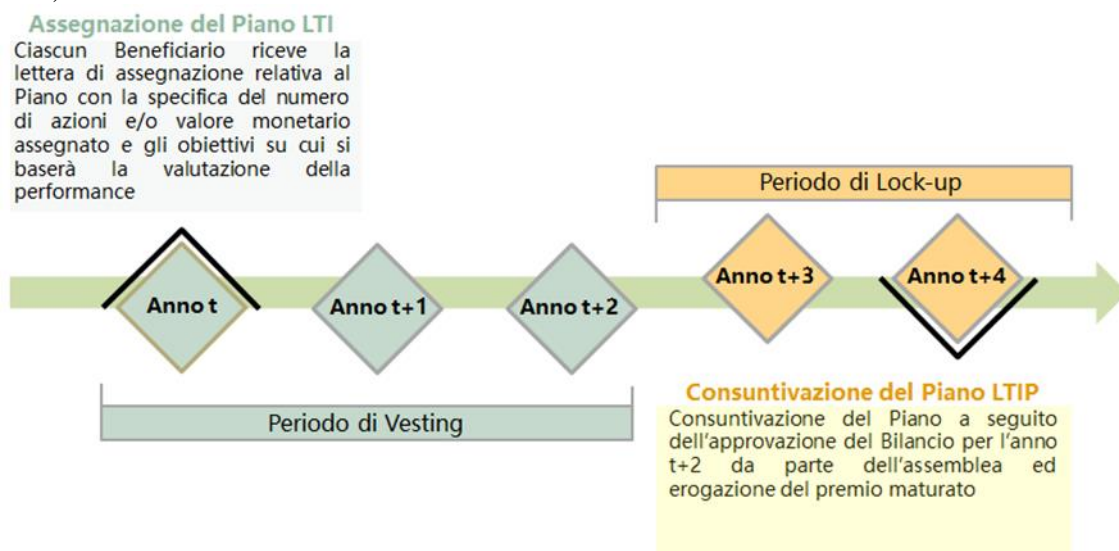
Assegnazione del Piano LTI

Ciascun Beneficiario riceve la lettera di assegnazione relativa al Piano con la specifica del numero di azioni e/o valore monetario assegnato e gli obiettivi su cui si baserà la valutazione della performance

Periodo di Lock-up

Anno t

Anno t+1

Anno t+2

Anno t+3

Anno t+4

Periodo di Vesting

Consuntivazione del Piano LTIP

Consuntivazione del Piano a seguito dell'approvazione del Bilancio per l'anno t+2 da parte dell'assemblea ed erogazione del premio maturato